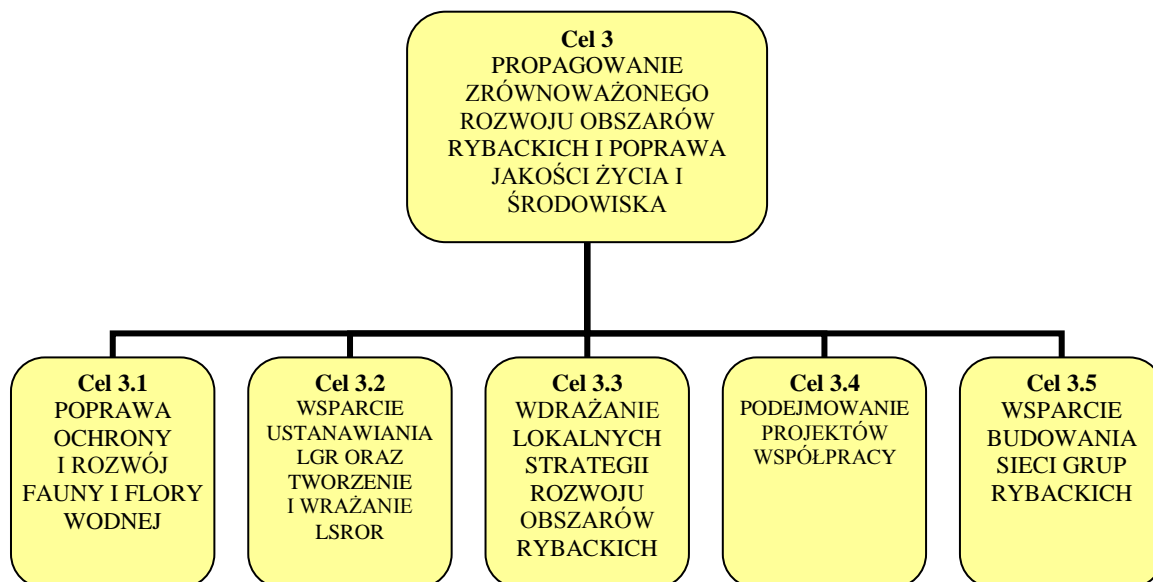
**Cel 3**
PROPAGOWANIE ZRÓWNOWAŻONEGO ROZWOJU OBSZARÓW RYBACKICH I POPRAWA JAKOŚCI ŻYCIA I ŚRODOWISKA

**Cel 3.1**
POPRAWA OCHRONY I ROZWÓJ FAUNY I FLORY WODNEJ

**Cel 3.2**
WSPARCIE USTANAWIANIA LGR ORAZ TWORZENIE I WRAŻANIE LSROR

**Cel 3.3**
WDRAŻANIE LOKALNYCH STRATEGII ROZWOJU OBSZARÓW RYBACKICH

**Cel 3.4**
PODEJMOWANIE PROJEKTÓW WSPÓŁPRACY

**Cel 3.5**
WSPARCIE BUDOWANIA SIECI GRUP RYBACKICH